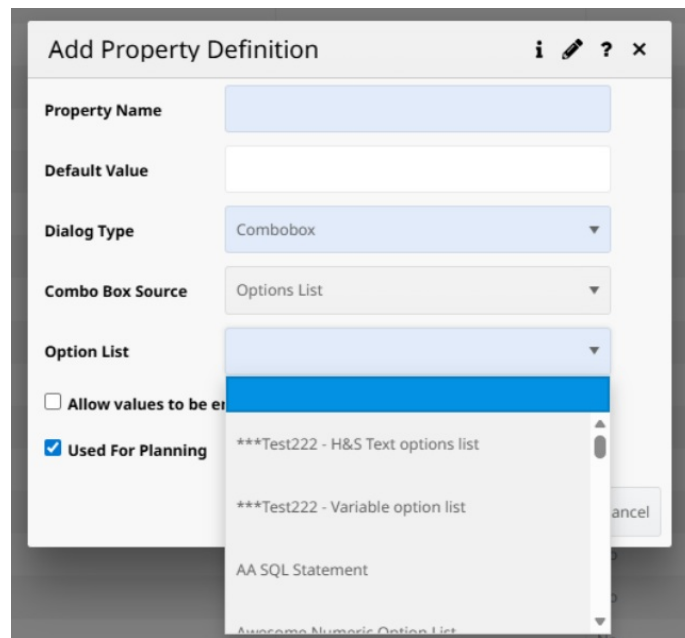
Add Property Definition

i ? ×

Property Name

Default Value

Dialog Type

Combobox

Combo Box Source

Options List

Option List

Allow values to be e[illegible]

Used For Planning

***Test222 - H&S Text options list

***Test222 - Variable option list

AA SQL Statement

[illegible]

ancel